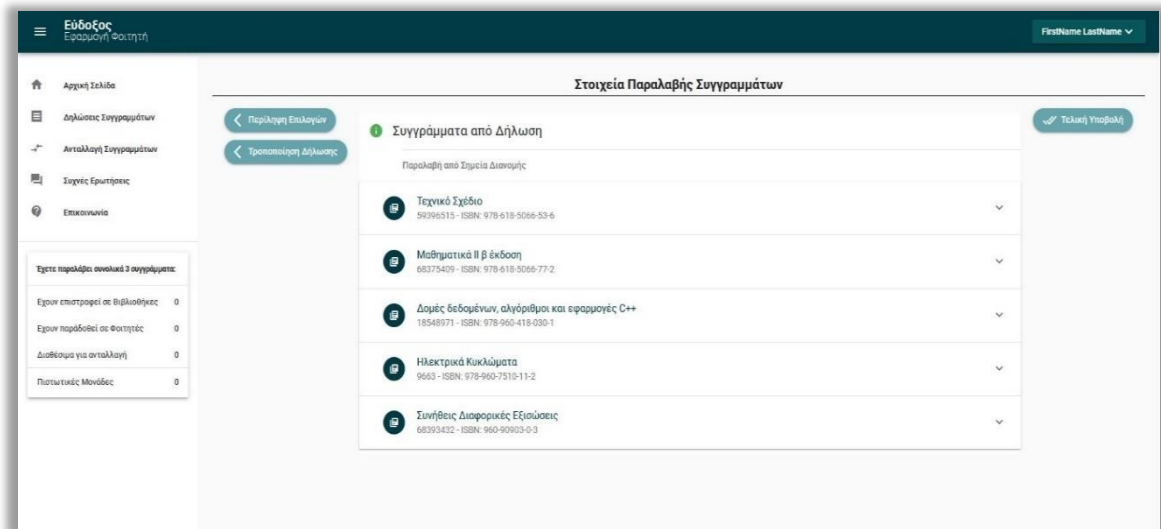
Εύδοξος
Εφαρμογή Φοιτητή

FirstName LastName

Αρχική Σελίδα
Δηλώσεις Συγγραμμάτων
Ανταλλαγή Συγγραμμάτων
Συχνές Ερωτήσεις
Επικοινωνία

Έχετε παραλάβει συνολικά 3 συγγράμματα:

| | |
|---|---|
| Έχουν επιστραφεί σε Βιβλιοθήκες | 0 |
| Έχουν παραδοθεί σε Φοιτητές | 0 |
| Διαθέσιμα για ανταλλαγή | 0 |
| Πιστωτικές Μονάδες | 0 |

Στοιχεία Παραλαβής Συγγραμμάτων

Περίληψη Επιλογών
Τροποποίηση Δήλωσης

Συγγράμματα από Δήλωση

Παραλαβή από Σημεία Διανομής

Τεχνικό Σχέδιο
59396515 - ISBN: 978-618-5066-53-6

Μαθηματικά ΙΙ β έκδοση
68375409 - ISBN: 978-618-5066-77-2

Δομές δεδομένων, αλγόριθμοι και εφαρμογές C++
18548971 - ISBN: 978-960-418-030-1

Ηλεκτρικά Κυκλώματα
9663 - ISBN: 978-960-7510-11-2

Συνήθεις Διαφορικές Εξισώσεις
68393432 - ISBN: 960-90903-0-3

Τελική Υποβολή